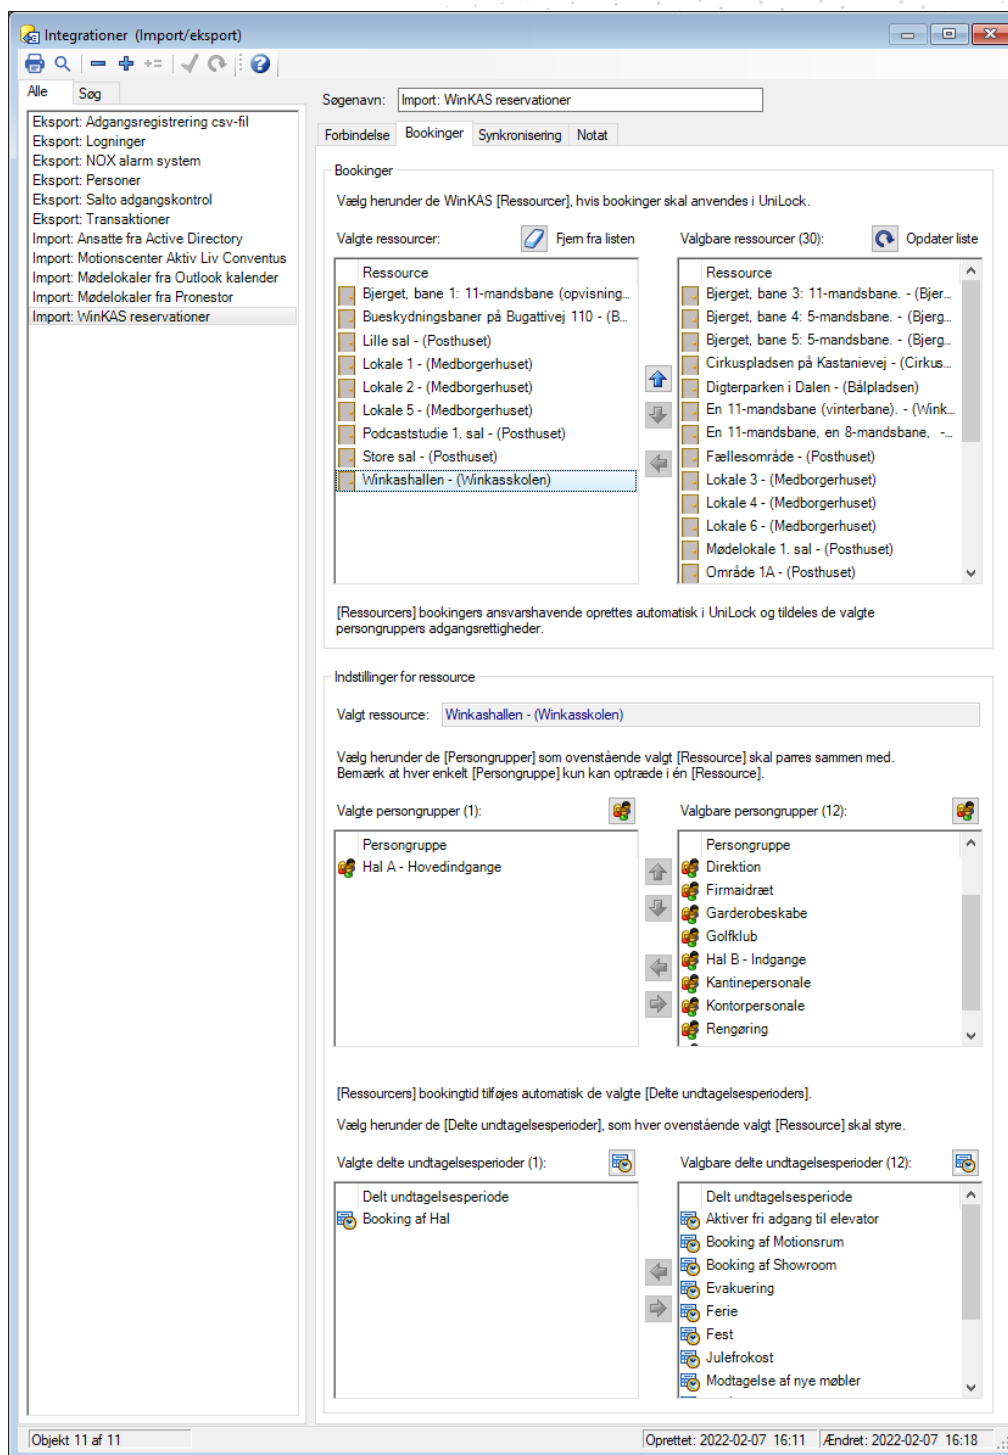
Integrationer (Import/eksport)

Alle
Søg

Eksport: Adgangsregistrering csv-fil
Eksport: Logninger
Eksport: NOX alarm system
Eksport: Personer
Eksport: Salto adgangskontrol
Eksport: Transaktioner
Import: Ansatte fra Active Directory
Import: Motionscenter Aktiv Liv Conventus
Import: Mødelokaler fra Outlook kalender
Import: Mødelokaler fra Pronestor
Import: WinKAS reservationer

Søgenavn: Import: WinKAS reservationer

Forbindelse | Bookinger | Synkronisering | Notat

Bookinger

Vælg herunder de WinKAS [Ressourcer], hvis bookinger skal anvendes i UniLock.

Valgte ressourcer:
Fjern fra listen

Valgbare ressourcer (30):
Opdater liste

| Ressource |
|---|
| Bjerget, bane 1: 11-mandsbane (opvisning... |
| Bueskydningsbaner på Bugattivej 110 - (B... |
| Lille sal - (Posthuset) |
| Lokale 1 - (Medborgerhuset) |
| Lokale 2 - (Medborgerhuset) |
| Lokale 5 - (Medborgerhuset) |
| Podcaststudie 1. sal - (Posthuset) |
| Store sal - (Posthuset) |
| Winkashallen - (Winkasskolen) |

| Ressource |
|---|
| Bjerget, bane 3: 11-mandsbane. - (Bjer... |
| Bjerget, bane 4: 5-mandsbane. - (Bjerg... |
| Bjerget, bane 5: 5-mandsbane. - (Bjerg... |
| Cirkuspladsen på Kastanievej - (Cirkus... |
| Digterparken i Dalen - (Bålpladsen) |
| En 11-mandsbane (vinterbane). - (Wink... |
| En 11-mandsbane, en 8-mandsbane, -... |
| Fællesområde - (Posthuset) |
| Lokale 3 - (Medborgerhuset) |
| Lokale 4 - (Medborgerhuset) |
| Lokale 6 - (Medborgerhuset) |
| Mødelokale 1. sal - (Posthuset) |
| Område 1A - (Posthuset) |

[Ressourcer] bookingers ansvarshavende oprettes automatisk i UniLock og tildeles de valgte persongruppers adgangsrettigheder.

Indstillinger for ressource

Valgt ressource: Winkashallen - (Winkasskolen)

Vælg herunder de [Persongrupper] som ovenstående valgt [Ressource] skal parres sammen med.
Bemærk at hver enkelt [Persongruppe] kun kan optræde i én [Ressource].

Valgte persongrupper (1):
Valgbare persongrupper (12):

| Persongruppe |
|---|
| Hal A - Hovedindgange |

| Persongruppe |
|---|
| Direktion |
| Firmaidræt |
| Garderobeskabe |
| Golfklub |
| Hal B - Indgange |
| Kantinepersonale |
| Kontorpersonale |
| Rengøring |

[Ressourcer] bookingtid tilføjes automatisk de valgte [Delte undtagelsesperioders].

Vælg herunder de [Delte undtagelsesperioder], som hver ovenstående valgt [Ressource] skal styre.

Valgte delte undtagelsesperioder (1):
Valgbare delte undtagelsesperioder (12):

| Delt undtagelsesperiode |
|---|
| Booking af Hal |

| Delt undtagelsesperiode |
|---|
| Aktiver fri adgang til elevator |
| Booking af Motionsrum |
| Booking af Showroom |
| Evakuering |
| Ferie |
| Fest |
| Julefrokost |
| Modtagelse af nye møbler |

Objekt 11 af 11
Oprettet: 2022-02-07 16:11
Ændret: 2022-02-07 16:18